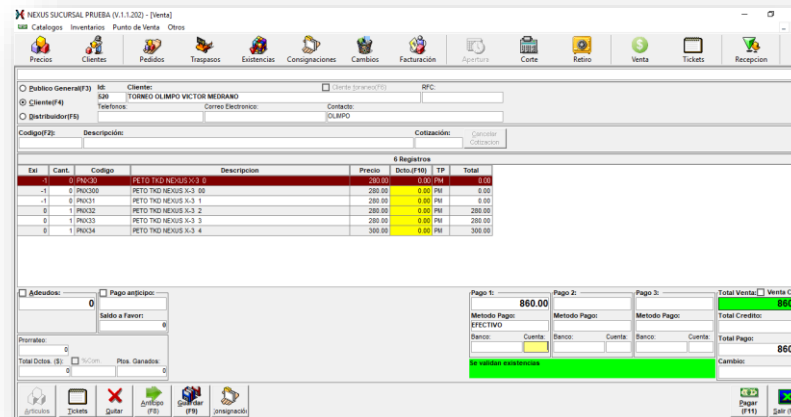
NEXUS SUCURSAL PRUEBA (V.1.1.202) - [Venta]
Catalogos Inventarios Punto de Venta Otros

Precios Clientes Pedidos Traspasos Existencias Consignaciones Cambios Facturación Apertura Corte Retiro Venta Tickets Recepcion

Publico General(F3) Id: 520 Cliente: TORNEO OLIMPO VICTOR MEDRANO Cliente foraneo(F8) RFC:
Cliente(F4) Telefonos: Correo Electronico: Contacto: OLIMPO
Distribuidor(F5)

Codigo(F2): Descripcion: Cotización: Cancelar Cotizacion

6 Registros

| Exi | Cant. | Codigo | Descripcion | Precio | Dcto.(F10) | TP | Total |
|---|---|---|---|---|---|---|---|
| -1 | 0 | PNX30 | PETO TKD NEXUS X-3 0 | 280.00 | 0.00 | PM | 0.00 |
| -1 | 0 | PNX300 | PETO TKD NEXUS X-3 00 | 280.00 | 0.00 | PM | 0.00 |
| -1 | 0 | PNX31 | PETO TKD NEXUS X-3 1 | 280.00 | 0.00 | PM | 0.00 |
| 0 | 1 | PNX32 | PETO TKD NEXUS X-3 2 | 280.00 | 0.00 | PM | 280.00 |
| 0 | 1 | PNX33 | PETO TKD NEXUS X-3 3 | 280.00 | 0.00 | PM | 280.00 |
| 0 | 1 | PNX34 | PETO TKD NEXUS X-3 4 | 300.00 | 0.00 | PM | 300.00 |

Adeudos: 0
Pago anticipo:
Saldo a Favor: 0
Prorrateo: 0
Total Dctos. ($): %Com. Ptos. Ganados: 0 0

Pago 1: 860.00
Metodo Pago: EFECTIVO
Banco: Cuenta:
Pago 2:
Metodo Pago:
Banco: Cuenta:
Pago 3:
Metodo Pago:
Banco: Cuenta:
Se validan existencias

Total Venta: Venta C
860
Total Credito:
Total Pago:
860
Cambio:

Articulos Tickets Quitar Anticipo (F8) Guardar (F9) Consignación Pagar (F11) Salir (